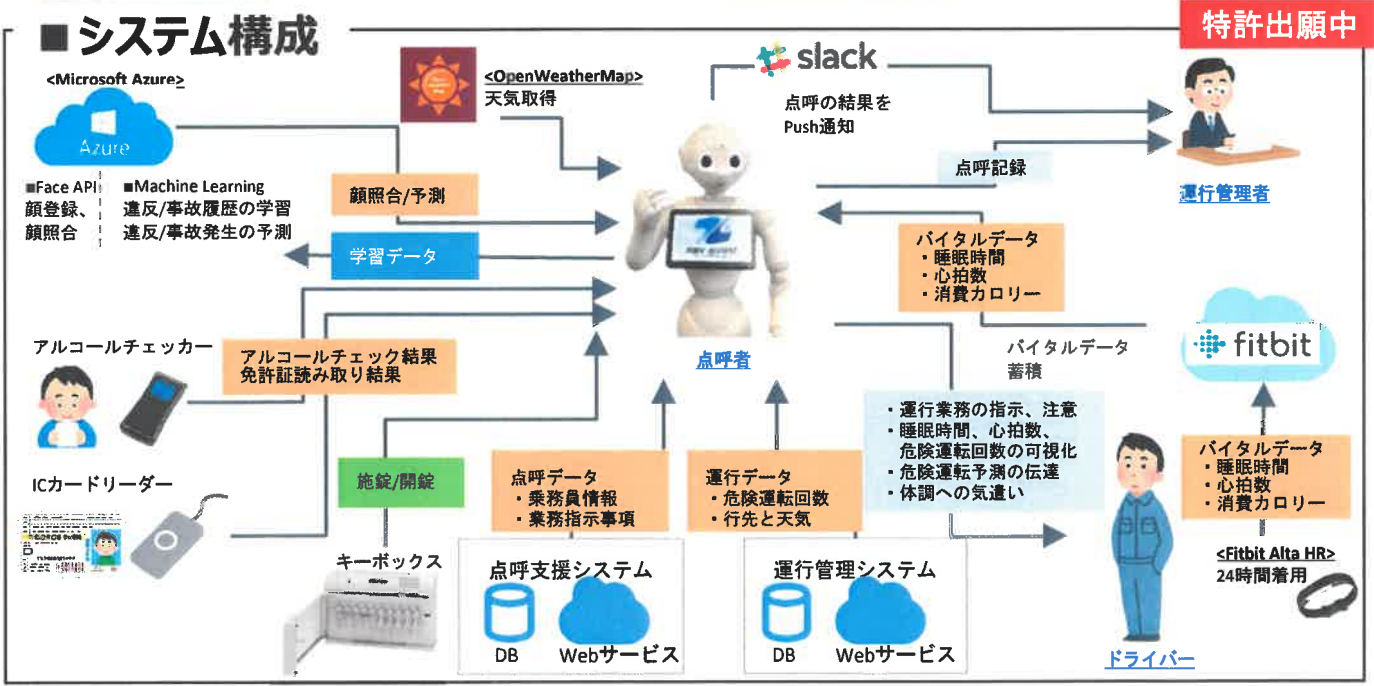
■システム構成

特許出願中

<Microsoft Azure>

Azure

■Face API
顔登録、
顔照合

■Machine Learning
違反/事故履歴の学習
違反/事故発生の予測

<OpenWeatherMap>
天気取得

slack

点呼の結果を
Push通知

点呼記録

運行管理者

顔照合/予測

学習データ

バイタルデータ
・睡眠時間
・心拍数
・消費カロリー

fitbit

バイタルデータ
蓄積

アルコールチェッカー

アルコールチェック結果
免許証読み取り結果

点呼者

ICカードリーダー

施錠/開錠

キーボックス

点呼データ
・乗務員情報
・業務指示事項

運行データ
・危険運転回数
・行先と天気

・運行業務の指示、注意
・睡眠時間、心拍数、
危険運転回数の可視化
・危険運転予測の伝達
・体調への気遣い

バイタルデータ
・睡眠時間
・心拍数
・消費カロリー

<Fitbit Alta HR>
24時間着用

点呼支援システム
DB
Webサービス

運行管理システム
DB
Webサービス

ドライバー